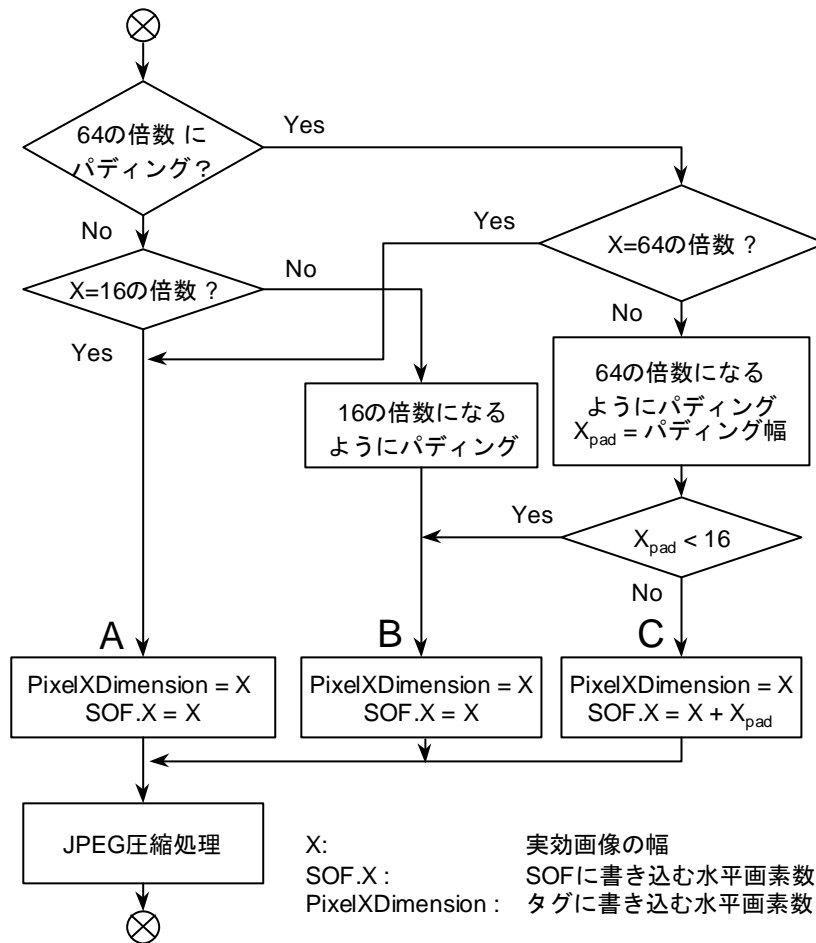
64の倍数 に
パディング?

Yes

No

X=64の倍数 ?

Yes

X=16の倍数 ?

No

No

Yes

64の倍数になる
ようにパディング
$X_{pad}$ = パディング幅

16の倍数になる
ようにパディング

Yes

$X_{pad}$ < 16

No

A

B

C

PixelXDimension = X
SOF.X = X

PixelXDimension = X
SOF.X = X

PixelXDimension = X
SOF.X = X + $X_{pad}$

JPEG圧縮処理

X: 実効画像の幅
SOF.X : SOFに書き込む水平画素数
PixelXDimension : タグに書き込む水平画素数